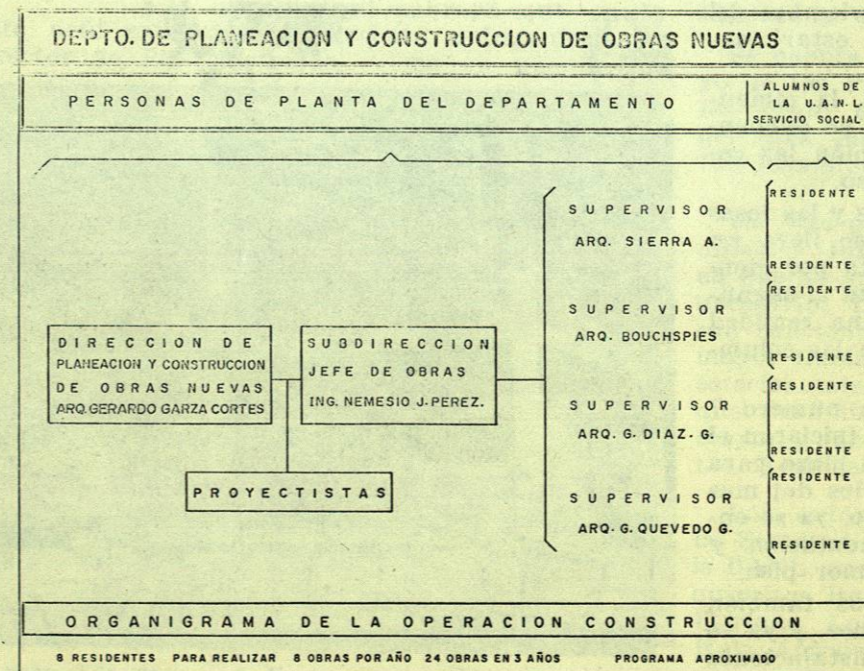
DEPTO. DE PLANEACION Y CONSTRUCCION DE OBRAS NUEVAS

PERSONAS DE PLANTA DEL DEPARTAMENTO

ALUMNOS DE LA U.A.N.L. SERVICIO SOCIAL

DIRECCION DE PLANEACION Y CONSTRUCCION DE OBRAS NUEVAS ARQ.GERARDO GARZA CORTES

SUBDIRECCION JEFE DE OBRAS ING. NEMESIO J. PEREZ.

PROYECTISTAS

SUPERVISOR ARQ. SIERRA A.

SUPERVISOR ARQ. BOUCHSPIES

SUPERVISOR ARQ. G. DIAZ. G.

SUPERVISOR ARQ. G. QUEVEDO G.

RESIDENTE
RESIDENTE
RESIDENTE
RESIDENTE
RESIDENTE
RESIDENTE
RESIDENTE
RESIDENTE

ORGANIGRAMA DE LA OPERACION CONSTRUCCION

8 RESIDENTES PARA REALIZAR 8 OBRAS POR AÑO 24 OBRAS EN 3 AÑOS PROGRAMA APROXIMADO